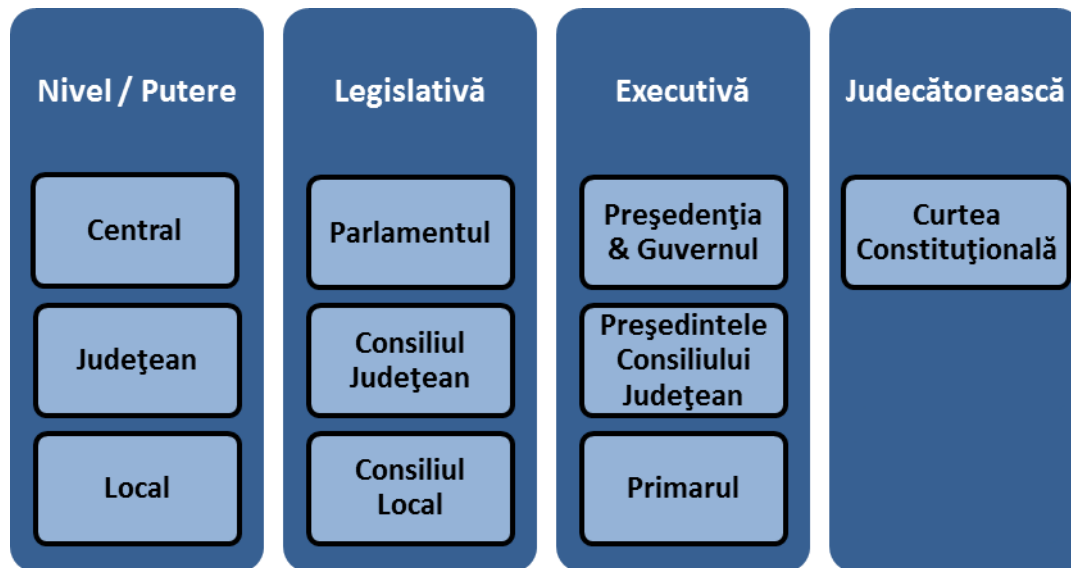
| Nivel / Putere | Legislativă | Executivă | Judecătorească |
|---|---|---|---|
| Central | Parlamentul | Preşedenţia & Guvernul | Curtea Constituţională |
| Judeţean | Consiliul Judeţean | Preşedintele Consiliului Judeţean | |
| Local | Consiliul Local | Primarul | |